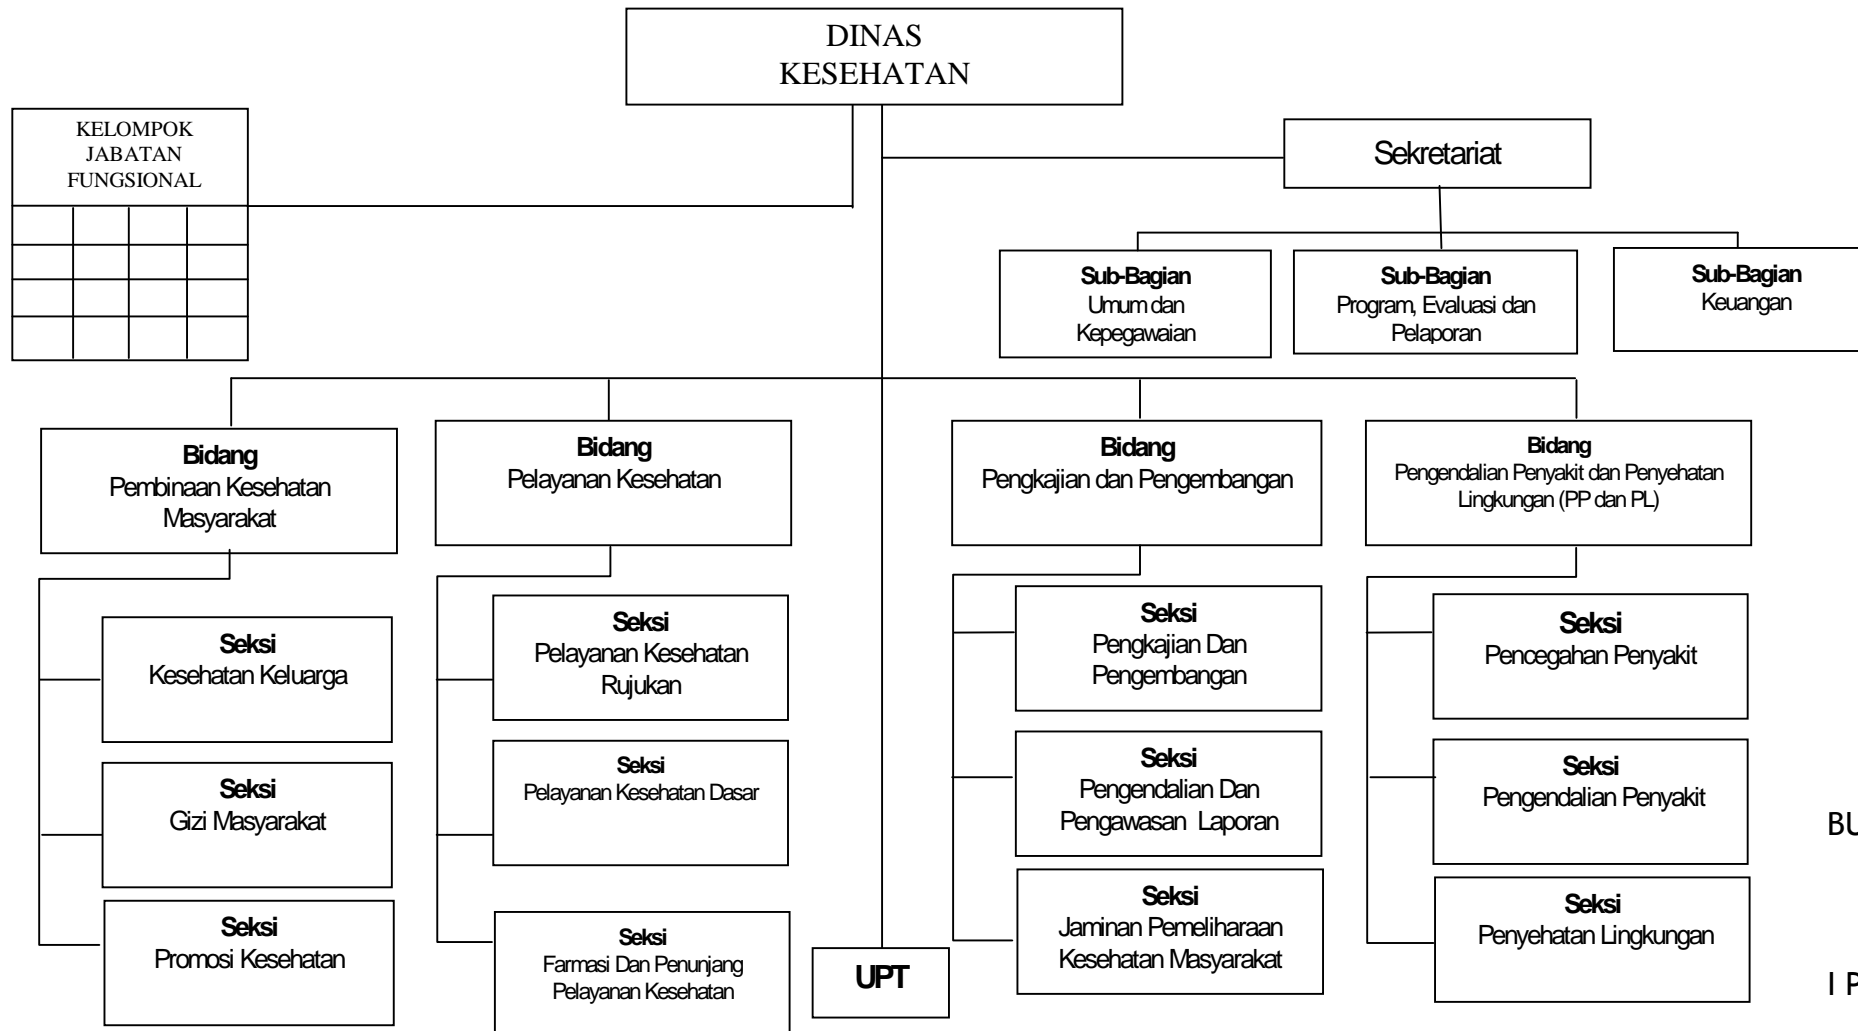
DINAS KESEHATAN

KELOMPOK JABATAN FUNGSIONAL

Sekretariat

**Sub-Bagian** Umum dan Kepegawaian

**Sub-Bagian** Program, Evaluasi dan Pelaporan

**Sub-Bagian** Keuangan

**Bidang** Pembinaan Kesehatan Masyarakat

**Seksi** Kesehatan Keluarga

**Seksi** Gizi Masyarakat

**Seksi** Promosi Kesehatan

**Bidang** Pelayanan Kesehatan

**Seksi** Pelayanan Kesehatan Rujukan

**Seksi** Pelayanan Kesehatan Dasar

**Seksi** Farmasi Dan Penunjang Pelayanan Kesehatan

**UPT**

**Bidang** Pengkajian dan Pengembangan

**Seksi** Pengkajian Dan Pengembangan

**Seksi** Pengendalian Dan Pengawasan Laporan

**Seksi** Jaminan Pemeliharaan Kesehatan Masyarakat

**Bidang** Pengendalian Penyakit dan Penyehatan Lingkungan (PP dan PL)

**Seksi** Pencegahan Penyakit

**Seksi** Pengendalian Penyakit

**Seksi** Penyehatan Lingkungan

BU

I P